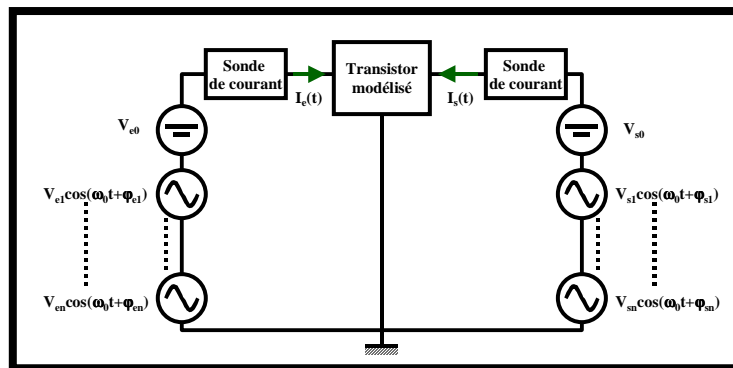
Sonde de courant

$I_e(t)$

Transistor modélisé

$I_s(t)$

Sonde de courant

$V_{e0}$

$V_{e1}\cos(\omega_0 t+\varphi_{e1})$

$V_{en}\cos(\omega_0 t+\varphi_{en})$

$V_{s0}$

$V_{s1}\cos(\omega_0 t+\varphi_{s1})$

$V_{sn}\cos(\omega_0 t+\varphi_{sn})$